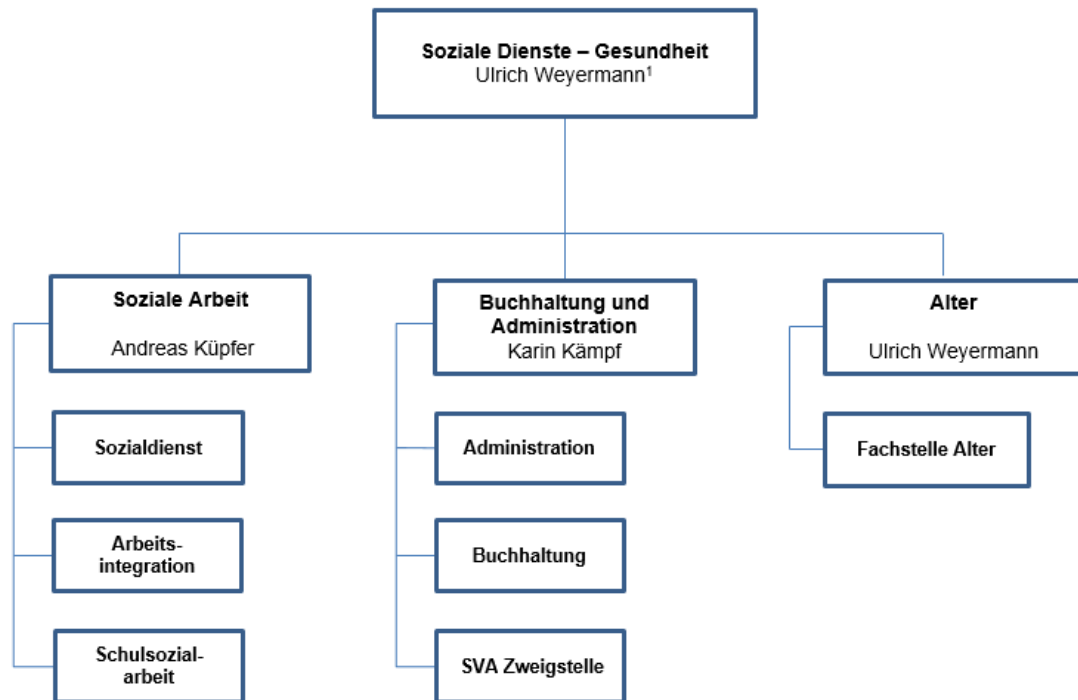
Soziale Dienste – Gesundheit
Ulrich Weyermann$^1$

Soziale Arbeit
Andreas Küpfer

Sozialdienst

Arbeitsintegration

Schulsozialarbeit

Buchhaltung und Administration
Karin Kämpf

Administration

Buchhaltung

SVA Zweigstelle

Alter
Ulrich Weyermann

Fachstelle Alter